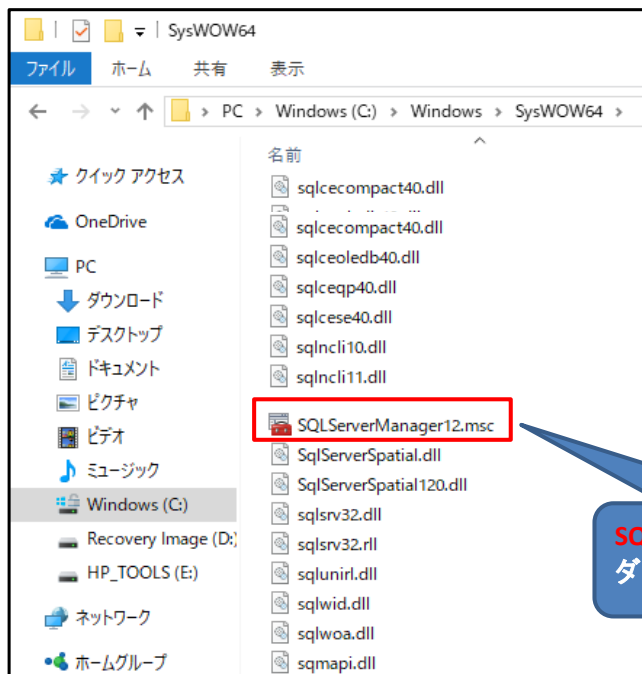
SysWOW64

ファイル　ホーム　共有　表示

PC > Windows (C:) > Windows > SysWOW64 >

クイック アクセス
OneDrive
PC
ダウンロード
デスクトップ
ドキュメント
ピクチャ
ビデオ
ミュージック
Windows (C:)
Recovery Image (D:)
HP_TOOLS (E:)
ネットワーク
ホームグループ

名前
sqlcecompact40.dll
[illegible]
sqlcecompact40.dll
sqlceoledb40.dll
sqlceqp40.dll
sqlcese40.dll
sqlncli10.dll
sqlncli11.dll
SQLServerManager12.msc
SqlServerSpatial.dll
SqlServerSpatial120.dll
sqlsrv32.dll
sqlsrv32.rll
sqlunirl.dll
sqlwid.dll
sqlwoa.dll
sqmapi.dll

SQ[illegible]
ダ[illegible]